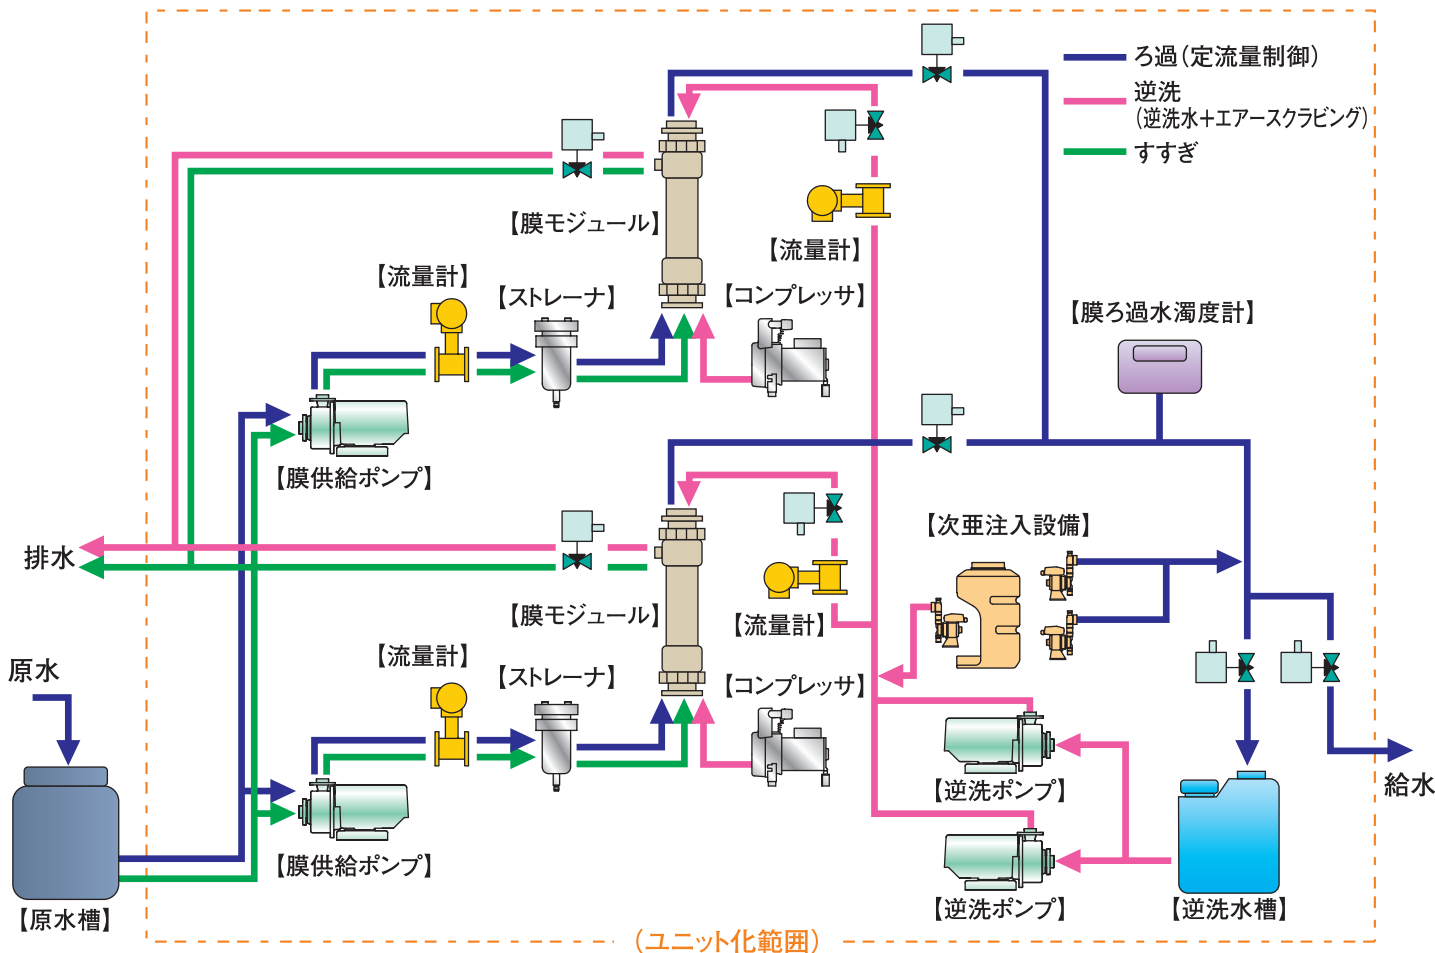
ろ過（定流量制御）
逆洗
（逆洗水＋エアースクラビング）
すすぎ

【膜モジュール】
【流量計】
【流量計】
【ストレーナ】
【コンプレッサ】
【膜ろ過水濁度計】
【膜供給ポンプ】
排水
【次亜注入設備】
【膜モジュール】
【流量計】
原水
【流量計】
【ストレーナ】
【コンプレッサ】
【逆洗ポンプ】
給水
【膜供給ポンプ】
【原水槽】
【逆洗ポンプ】
【逆洗水槽】
（ユニット化範囲）